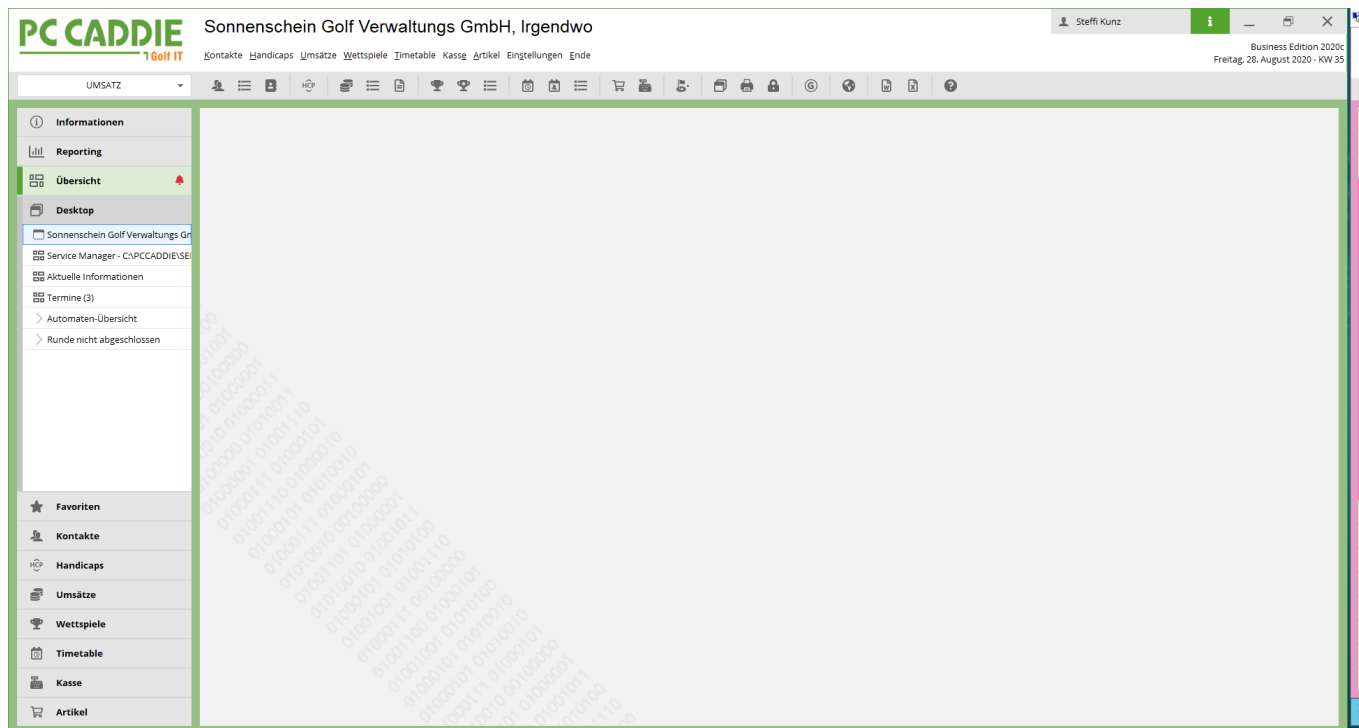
PC CADDIE
Golf IT

Sonnenschein Golf Verwaltungs GmbH, Irgendwo

Kontakte Handicaps Umsätze Wettspiele Timetable Kasse Artikel Einstellungen Ende

Steffi Kunz

Business Edition 2020c
Freitag, 28. August 2020 - KW 35

UMSATZ

HCP

Informationen
Reporting
Übersicht
Desktop
Sonnenschein Golf Verwaltungs Gn
Service Manager - C:\PCCADDIE\SE
Aktuelle Informationen
Termine (3)
Automaten-Übersicht
Runde nicht abgeschlossen

Favoriten
Kontakte
Handicaps
Umsätze
Wettspiele
Timetable
Kasse
Artikel